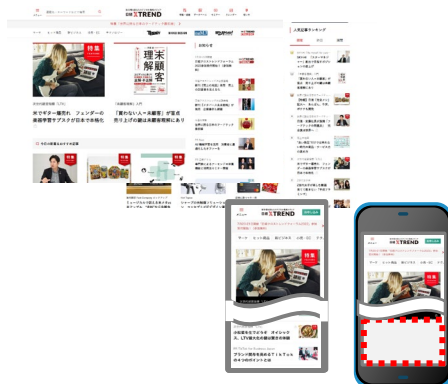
日経 クロストレンド

特集

理 末 解 客

米でギター販売・フェンダーの楽器学習サブスクが日本で本格化

「買わない人＝未顧客」が宝庫　売り上げ増の鍵は未顧客理解にあり

人気記事ランキング

特集

日経 クロストレンド

特集

日経 クロストレンド

特集